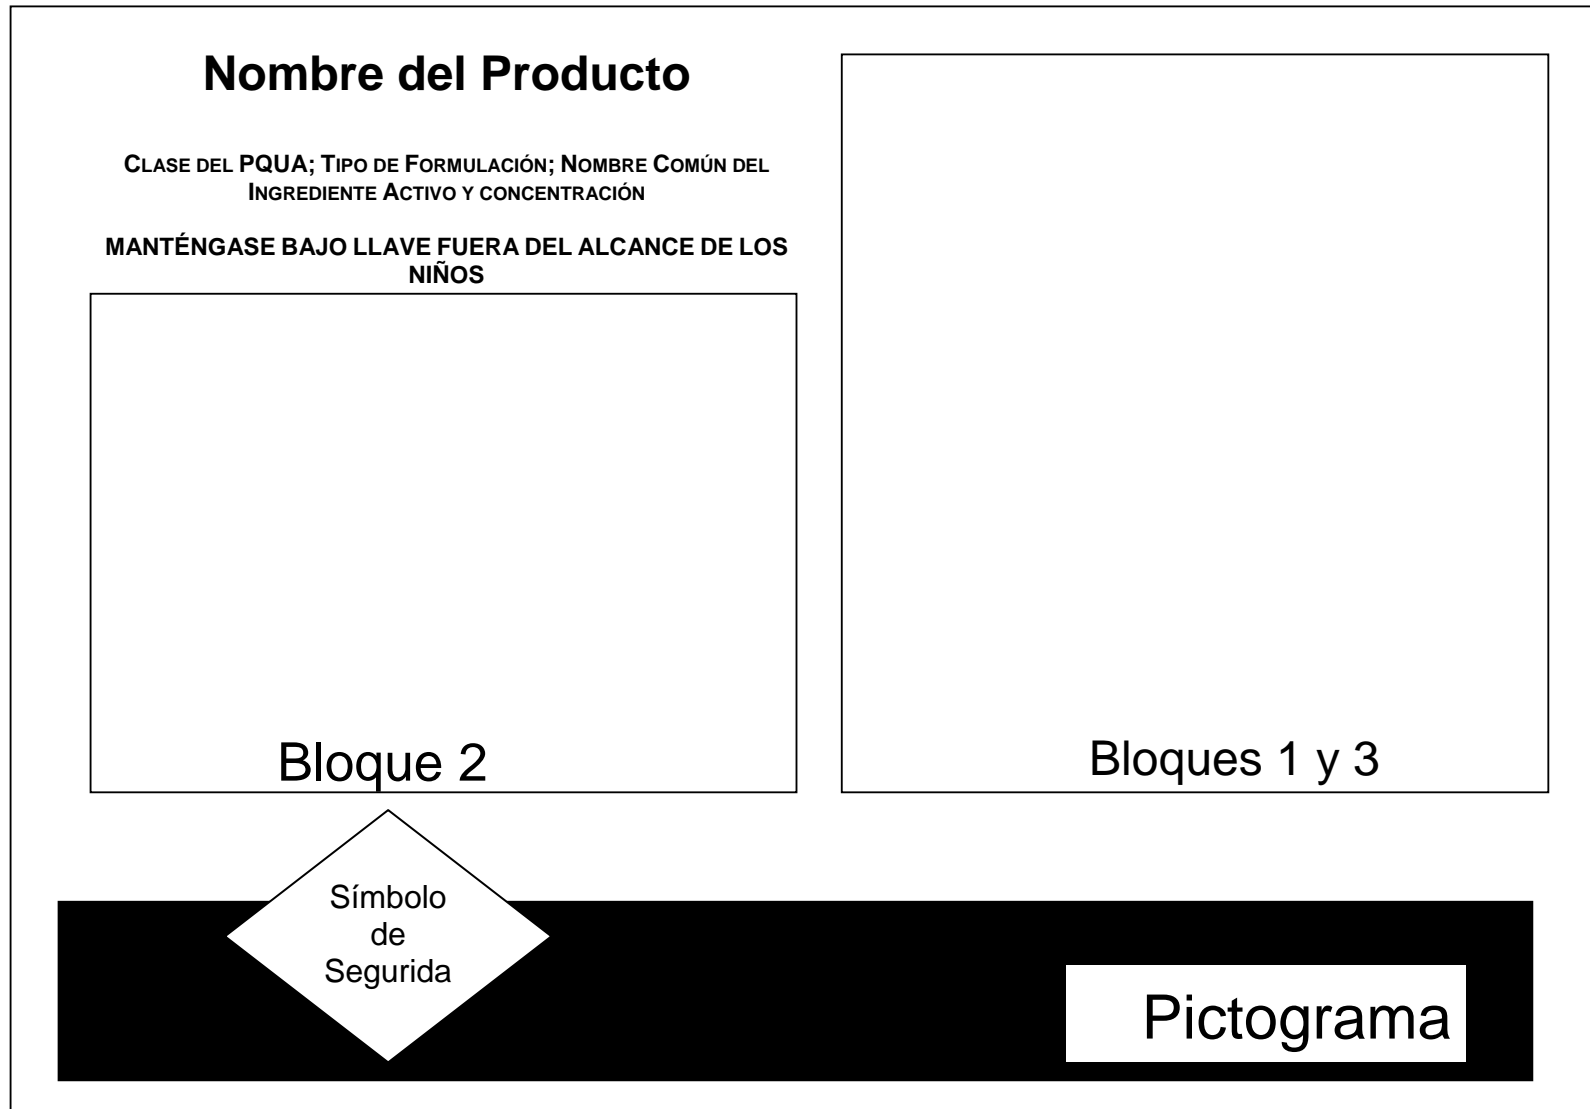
Nombre del Producto

CLASE DEL PQUA; TIPO DE FORMULACIÓN; NOMBRE COMÚN DEL INGREDIENTE ACTIVO Y CONCENTRACIÓN

MANTÉNGASE BAJO LLAVE FUERA DEL ALCANCE DE LOS NIÑOS

Bloque 2

Bloques 1 y 3

Símbolo de Segurida

Pictograma